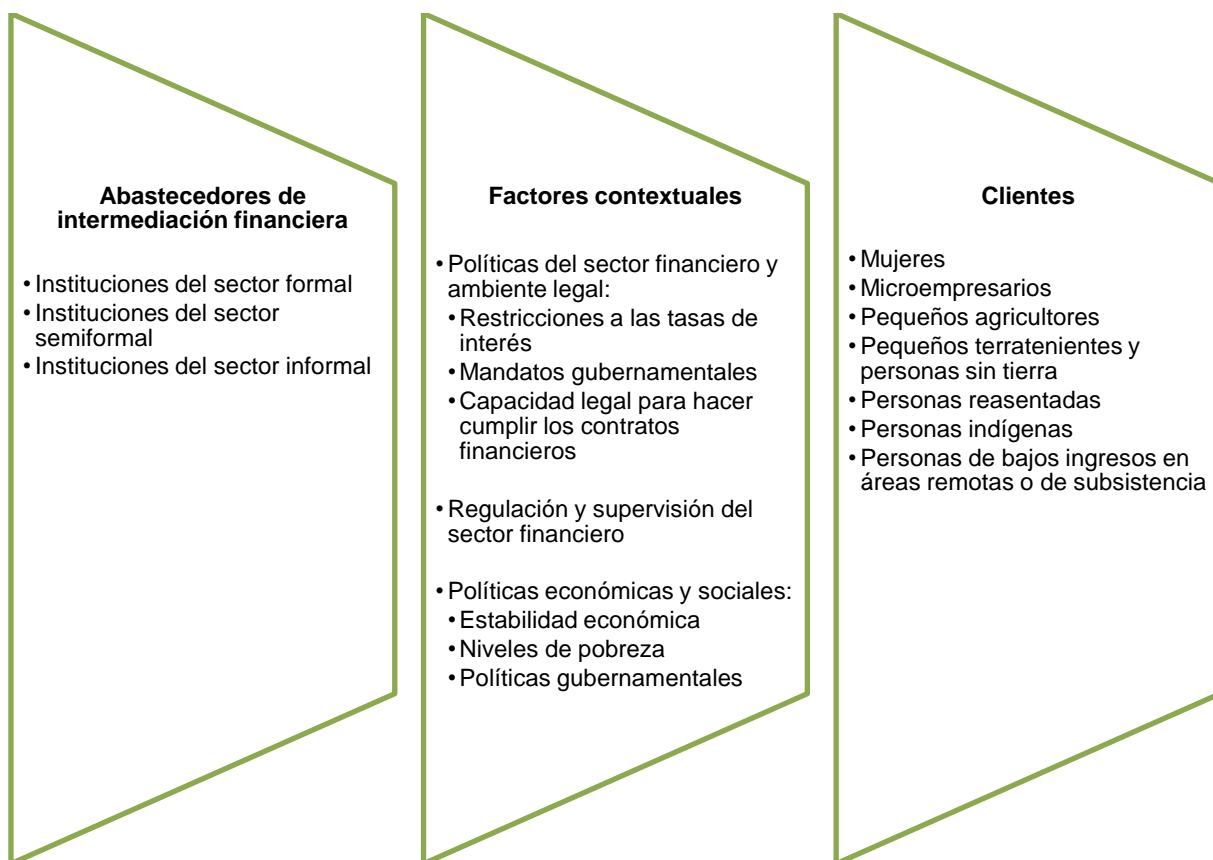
Abastecedores de intermediación financiera

• Instituciones del sector formal
• Instituciones del sector semiformal
• Instituciones del sector informal

Factores contextuales

• Políticas del sector financiero y ambiente legal:
  • Restricciones a las tasas de interés
  • Mandatos gubernamentales
  • Capacidad legal para hacer cumplir los contratos financieros

• Regulación y supervisión del sector financiero

• Políticas económicas y sociales:
  • Estabilidad económica
  • Niveles de pobreza
  • Políticas gubernamentales

Clientes

• Mujeres
• Microempresarios
• Pequeños agricultores
• Pequeños terratenientes y personas sin tierra
• Personas reasentadas
• Personas indígenas
• Personas de bajos ingresos en áreas remotas o de subsistencia